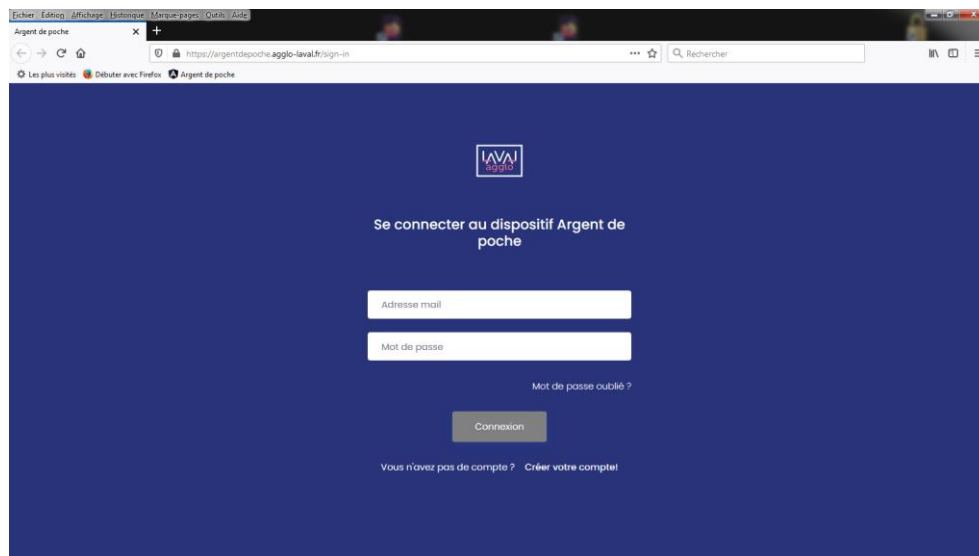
Fichier Edition Affichage Historique Marque-pages Outils Aide

Argent de poche

https://argentdepoche.agglo-laval.fr/sign-in

Rechercher

Les plus visités Débuter avec Firefox Argent de poche

LAVAL agglo

Se connecter au dispositif Argent de poche

Adresse mail

Mot de passe

Mot de passe oublié ?

Connexion

Vous n'avez pas de compte ? Créer votre compte!